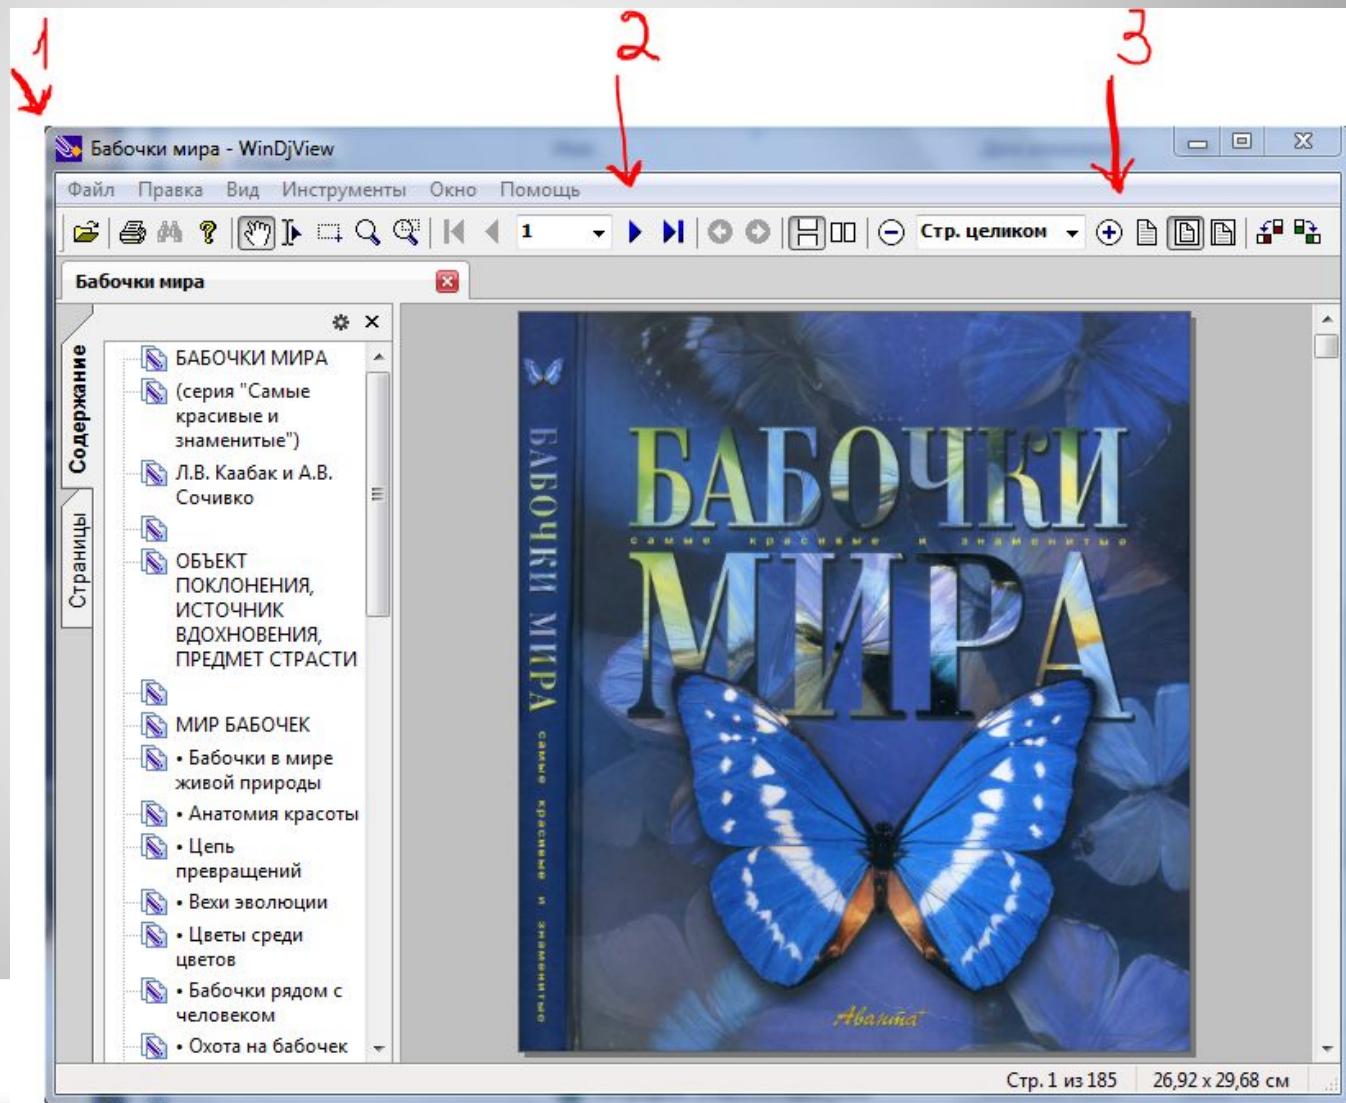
1 2 3

Бабочки мира - WinDjView

Файл Правка Вид Инструменты Окно Помощь

1

Стр. целиком

Бабочки мира

Содержание

Страницы

БАБОЧКИ МИРА
(серия "Самые красивые и знаменитые")
Л.В. Каабак и А.В. Сочивко

ОБЪЕКТ ПОКЛОНЕНИЯ, ИСТОЧНИК ВДОХНОВЕНИЯ, ПРЕДМЕТ СТРАСТИ

МИР БАБОЧЕК
• Бабочки в мире живой природы
• Анатомия красоты
• Цепь превращений
• Вехи эволюции
• Цветы среди цветов
• Бабочки рядом с человеком
• Охота на бабочек

БАБОЧКИ МИРА
самые красивые и знаменитые

БАБОЧКИ МИРА самые красивые и знаменитые

Аванта+

Стр. 1 из 185 26,92 x 29,68 см